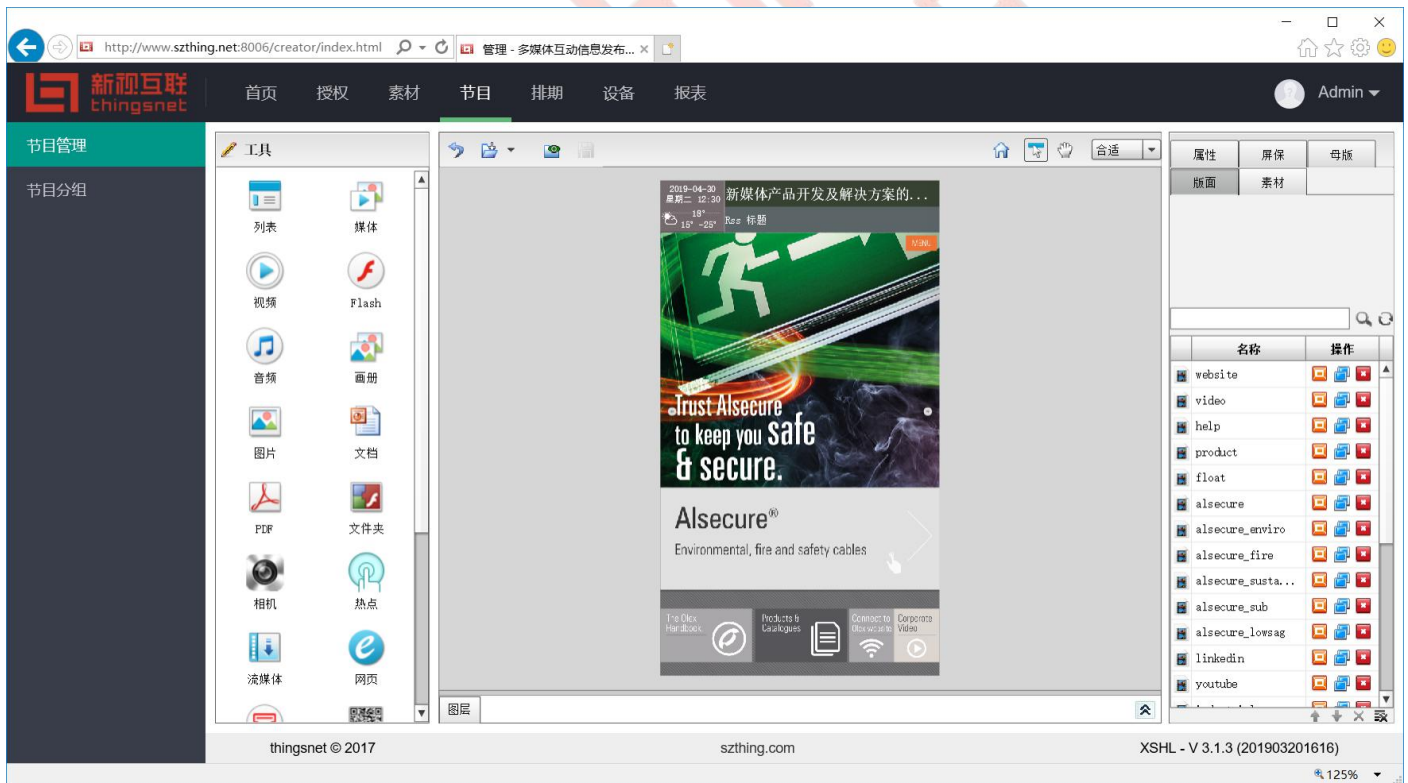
http://www.szthing.net:8006/creator/index.html
管理 - 多媒体互动信息发布...

新视互联
thingsnet

首页 授权 素材 节目 排期 设备 报表

Admin

节目管理
节目分组

工具

列表 媒体
视频 Flash
音频 画册
图片 文档
PDF 文件夹
相机 热点
流媒体 网页

合适

2019-04-30
星期二 12:30
新媒体产品开发及解决方案的...
18°
15° -25°
Rss 标题

MENU

Trust Alsecure
to keep you safe
& secure.

Alsecure®
Environmental, fire and safety cables

The Olex Handbook
Products & Catalogues
Connect to Olex website
Corporate Video

图层

属性 屏保 母版
版面 素材

| 名称 | 操作 |
|---|---|
| website | |
| video | |
| help | |
| product | |
| float | |
| alsecure | |
| alsecure_enviro | |
| alsecure_fire | |
| alsecure_susta... | |
| alsecure_sub | |
| alsecure_lowsag | |
| linkedin | |
| youtube | |

thingsnet © 2017
szthing.com
XSHL - V 3.1.3 (201903201616)

125%